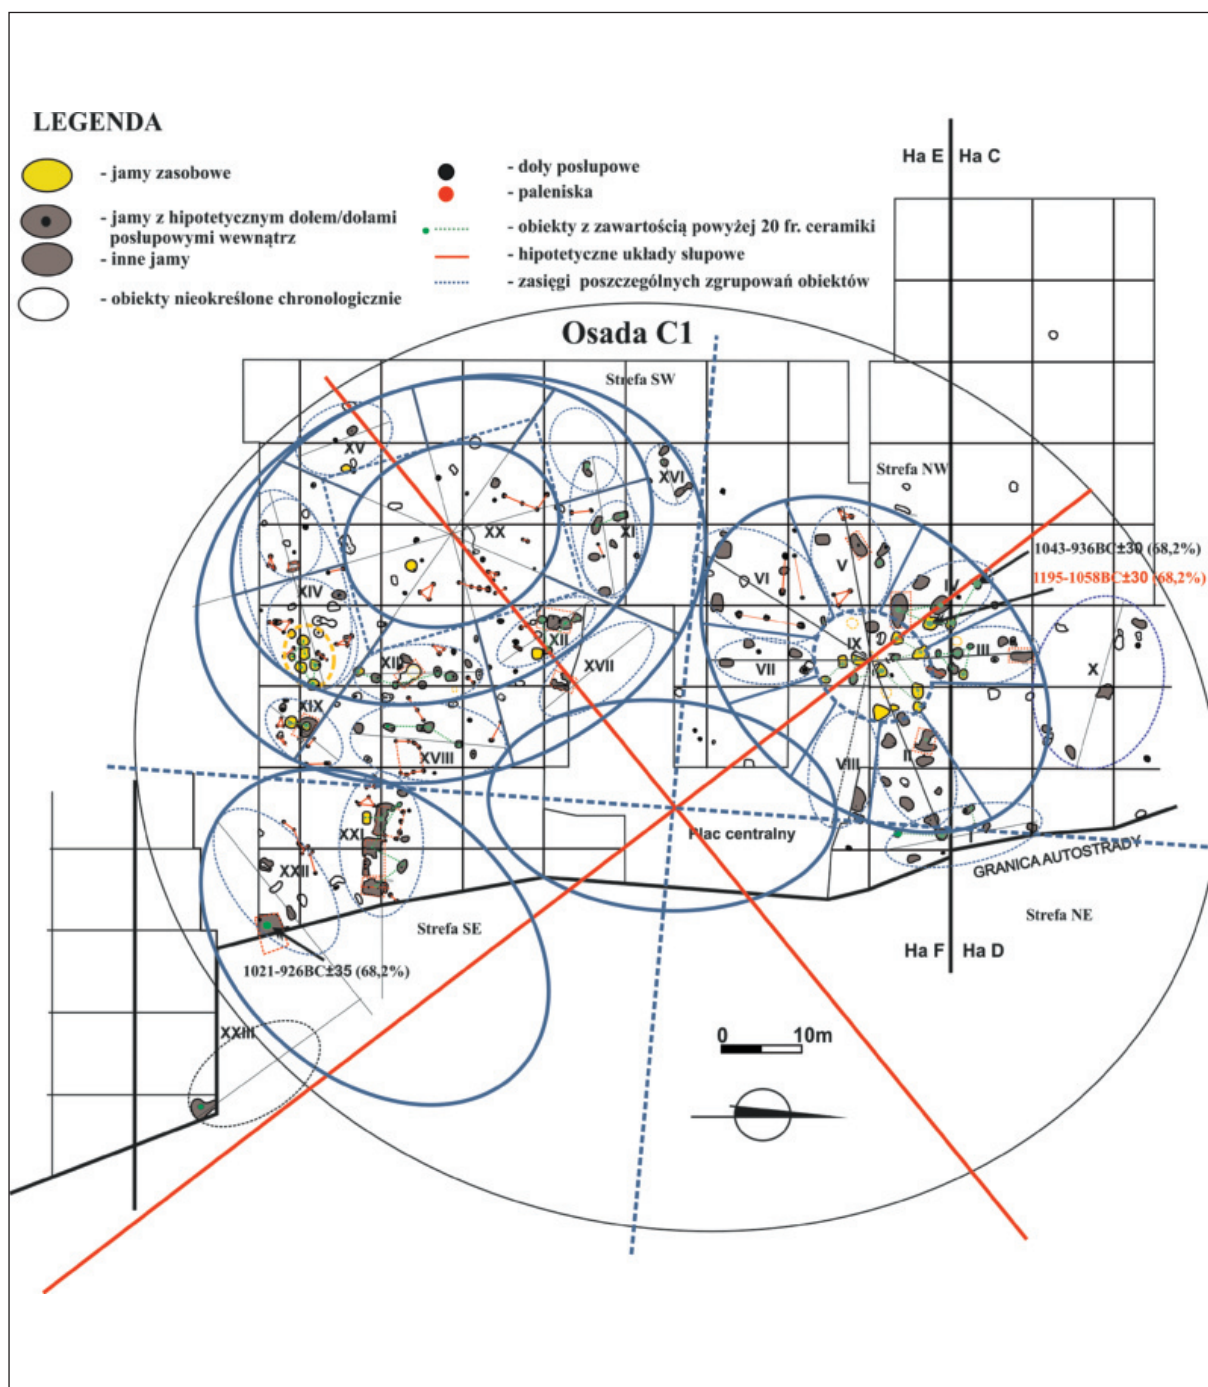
LEGENDA

- jamy zasobowe

- jamy z hipotetycznym dołem/dołami posłupowymi wewnątrz

- inne jamy

- obiekty nieokreślone chronologicznie

- doły posłupowe

- paleniska

- obiekty z zawartością powyżej 20 fr. ceramiki

- hipotetyczne układy słupowe

- zasięgi poszczególnych zgrupowań obiektów

Ha E Ha C

Osada C1

Strefa SW

Strefa NW

XV

XVI

XX

XI

XIV

XII

XVII

XIII

XIX

XVIII

VI

V

IV

VII

IX

III

X

VIII

II

I

1043-936BC±30 (68,2%)

1195-1058BC±30 (68,2%)

XXI

XXII

Plac centralny

GRANICA AUTOSTRADY

Strefa SE

Strefa NE

1021-926BC±35 (68,2%)

Ha F Ha D

XXIII

0 10m